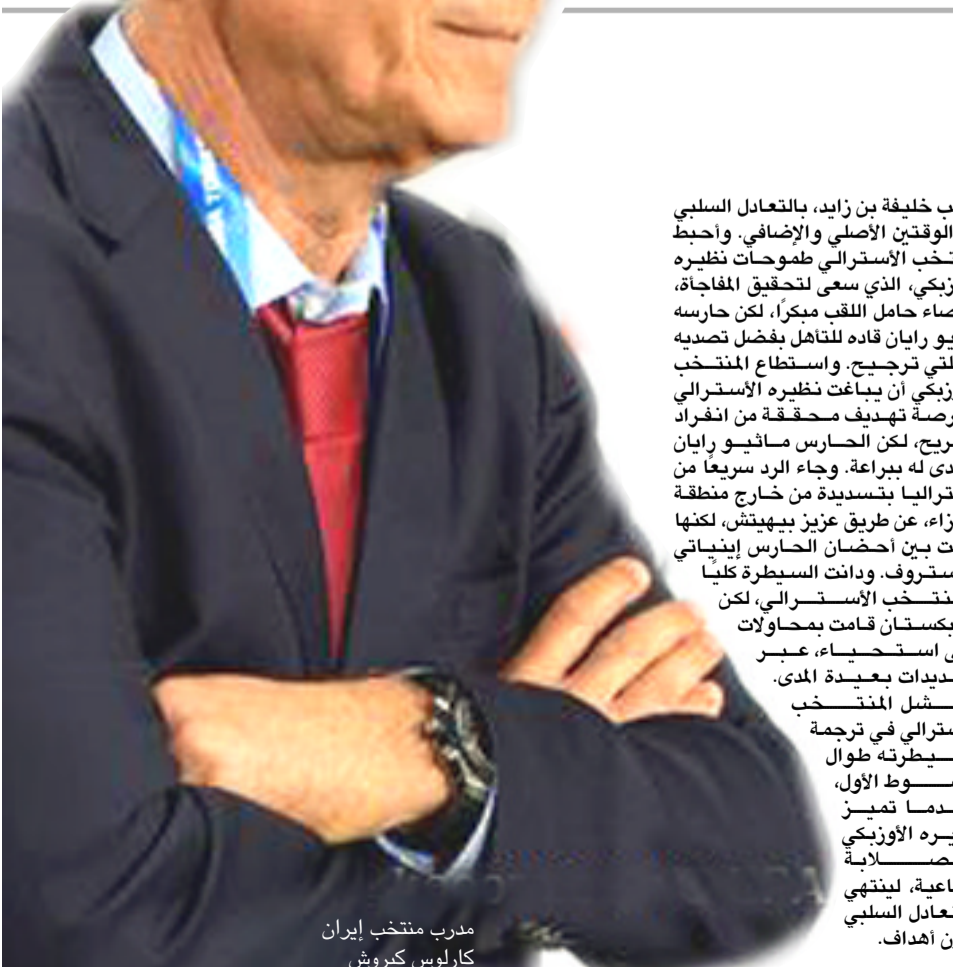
ب خليفة بن زايد، بالتعادل السلبي الوقتين الأصلي والإضافي. وأحبط تخب الأسترالي طموحات نظيره زبكي، الذي سعى لتحقيق المفاجأة، صاء حامل اللقب مبكراً، لكن حارسه يو رايان قاده للتأهل بفضل تصديه لتي ترجيح. واستطاع المنتخب زبكي أن يباغت نظيره الأسترالي رصة تهديف محققة من انفراد ريح، لكن الحارس ماثيو رايان دى له ببراعة. وجاء الرد سريعاً من تراليا بتسديدة من خارج منطقة زاء، عن طريق عزيز بيهيتش، لكنها ت بين أحضان الحارس إينياتي ستروف. ودانت السيطرة كلياً نتخب الأسترالي، لكن بكستان قامت بمحاولات استحياء، عبر ديدات بعيدة المدى. شل المنتخب سترالي في ترجمة سيطرته طوال وط الأول، دما تميز يره الأوزبكي صلابة اعية، لينتهي تعادل السلبي ن أهداف.

مدرب منتخب إيران
كارلوس كيروش